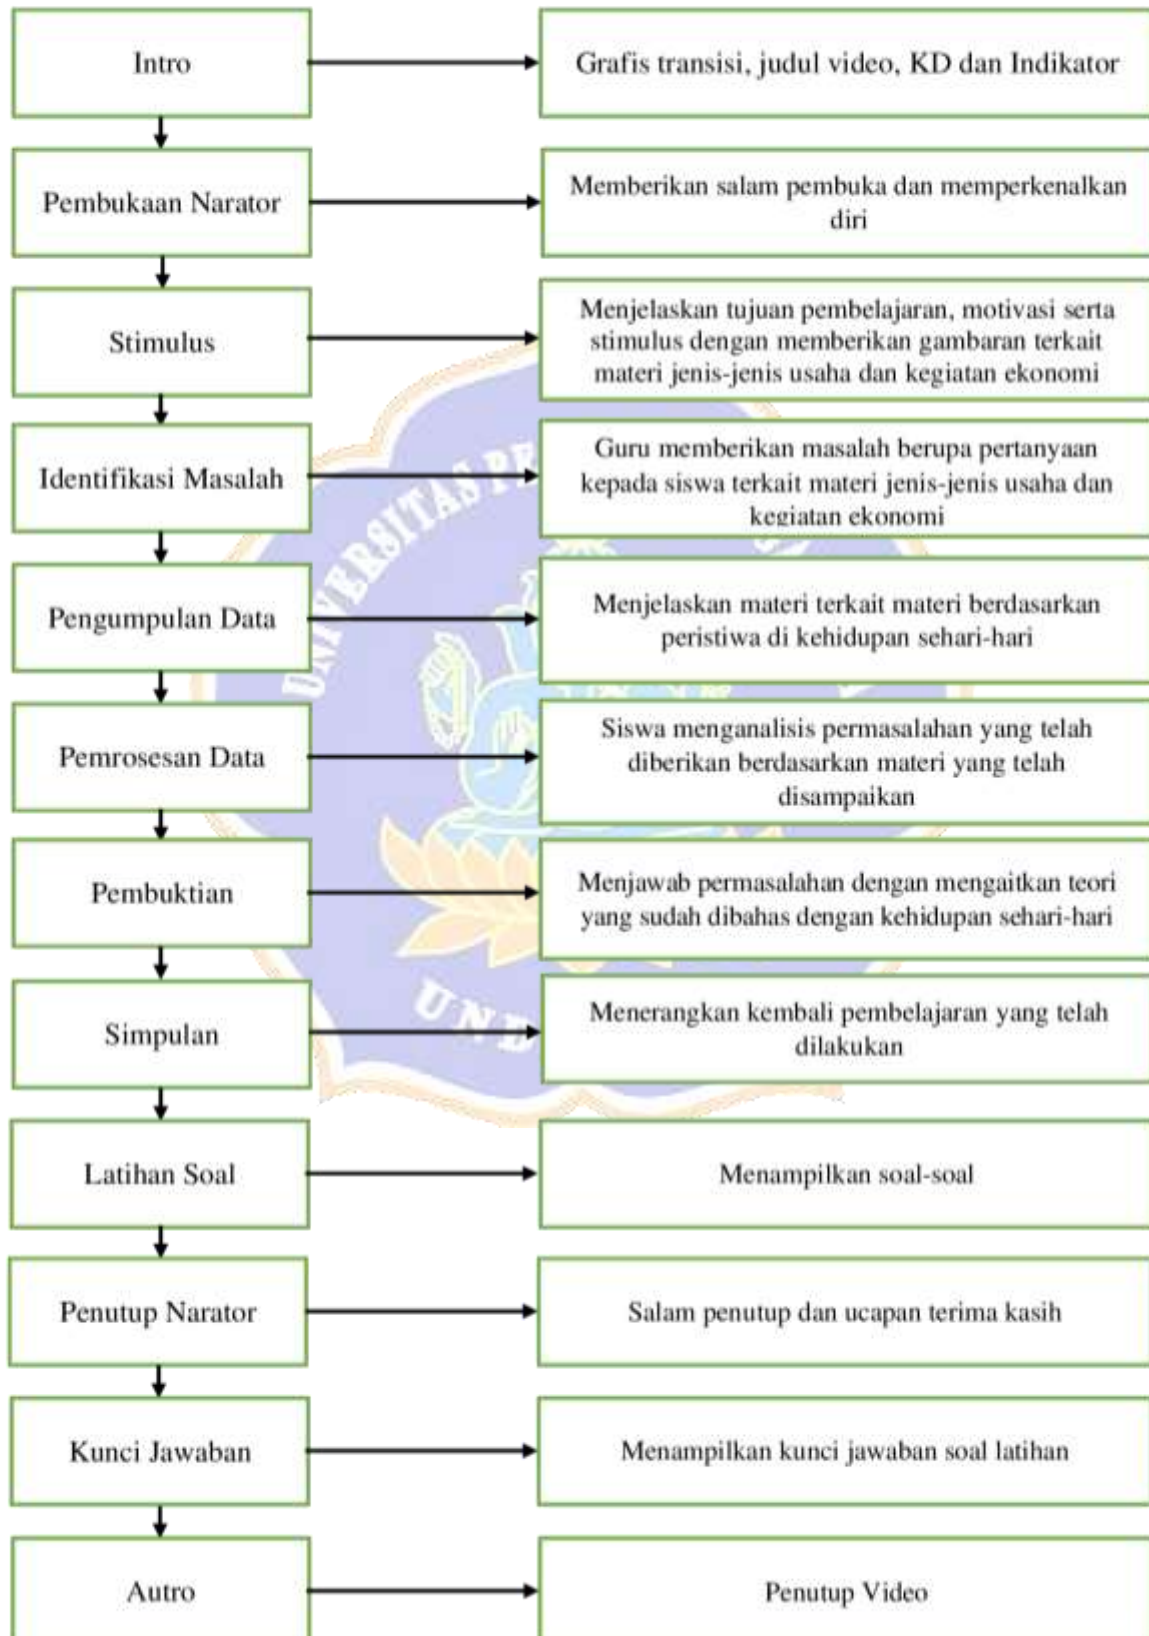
Intro

Grafis transisi, judul video, KD dan Indikator

Pembukaan Narator

Memberikan salam pembuka dan memperkenalkan diri

Stimulus

Menjelaskan tujuan pembelajaran, motivasi serta stimulus dengan memberikan gambaran terkait materi jenis-jenis usaha dan kegiatan ekonomi

Identifikasi Masalah

Guru memberikan masalah berupa pertanyaan kepada siswa terkait materi jenis-jenis usaha dan kegiatan ekonomi

Pengumpulan Data

Menjelaskan materi terkait materi berdasarkan peristiwa di kehidupan sehari-hari

Pemrosesan Data

Siswa menganalisis permasalahan yang telah diberikan berdasarkan materi yang telah disampaikan

Pembuktian

Menjawab permasalahan dengan mengaitkan teori yang sudah dibahas dengan kehidupan sehari-hari

Simpulan

Menerangkan kembali pembelajaran yang telah dilakukan

Latihan Soal

Menampilkan soal-soal

Penutup Narator

Salam penutup dan ucapan terima kasih

Kunci Jawaban

Menampilkan kunci jawaban soal latihan

Autro

Penutup Video